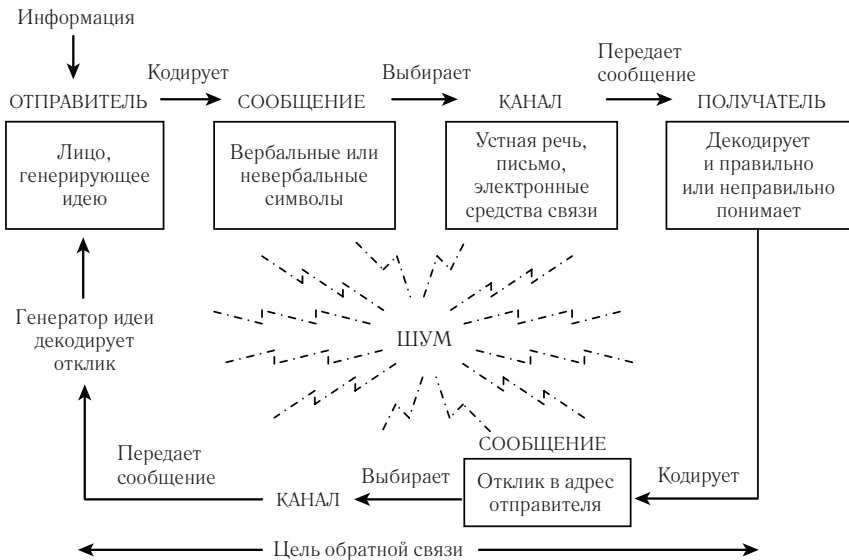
Информация

Кодирует

Выбирает

Передает сообщение

ОТПРАВИТЕЛЬ

СООБЩЕНИЕ

КАНАЛ

ПОЛУЧАТЕЛЬ

Лицо, генерирующее идею

Вербальные или невербальные символы

Устная речь, письмо, электронные средства связи

Декодирует и правильно или неправильно понимает

Генератор идеи декодирует отклик

ШУМ

СООБЩЕНИЕ

Передает сообщение

Выбирает

Кодирует

КАНАЛ

Отклик в адрес отправителя

Цель обратной связи